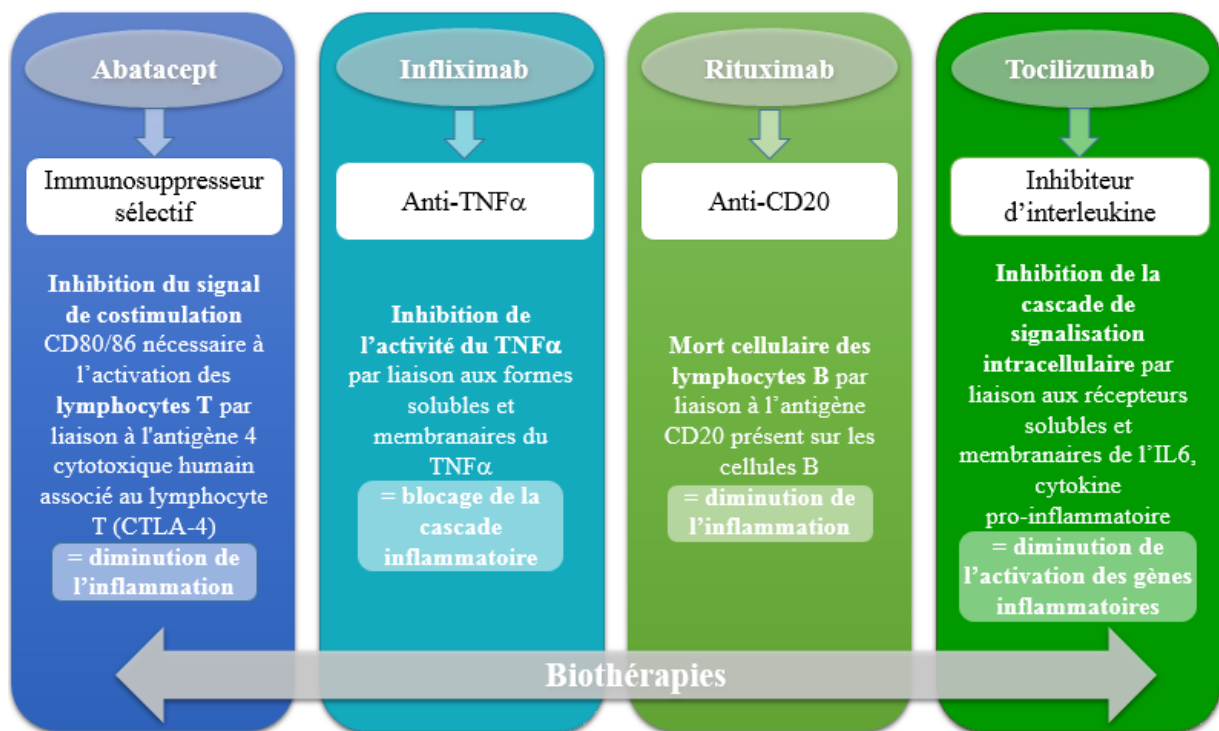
Abatacept

Immunosuppresseur sélectif

Inhibition du signal de costimulation CD80/86 nécessaire à l'activation des lymphocytes T par liaison à l'antigène 4 cytotoxique humain associé au lymphocyte T (CTLA-4)

= diminution de l'inflammation

Infliximab

Anti-TNF$\alpha$

Inhibition de l'activité du TNF$\alpha$ par liaison aux formes solubles et membranaires du TNF$\alpha$

= blocage de la cascade inflammatoire

Rituximab

Anti-CD20

Mort cellulaire des lymphocytes B par liaison à l'antigène CD20 présent sur les cellules B

= diminution de l'inflammation

Tocilizumab

Inhibiteur d'interleukine

Inhibition de la cascade de signalisation intracellulaire par liaison aux récepteurs solubles et membranaires de l'IL6, cytokine pro-inflammatoire

= diminution de l'activation des gènes inflammatoires

Biothérapies